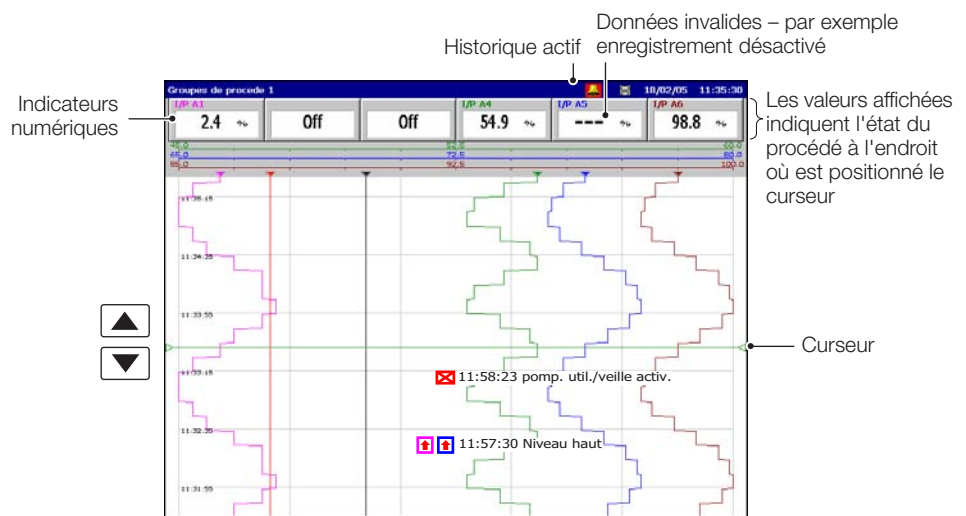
Données invalides – par exemple enregistrement désactivé

Historique actif

Indicateurs numériques

Groupes de procede 1

10/02/05 11:35:30

I/P A1

2.4 %

Off

Off

I/P A4

54.9 %

I/P A5

--- %

I/P A6

98.8 %

Les valeurs affichées indiquent l'état du procédé à l'endroit où est positionné le curseur

45.0

82.5

65.0

72.5

95.0

92.5

11:35:15

11:34:35

11:33:55

Curseur

11:33:15

11:58:23 pomp. util./veille activ.

11:32:35

11:57:30 Niveau haut

11:31:55